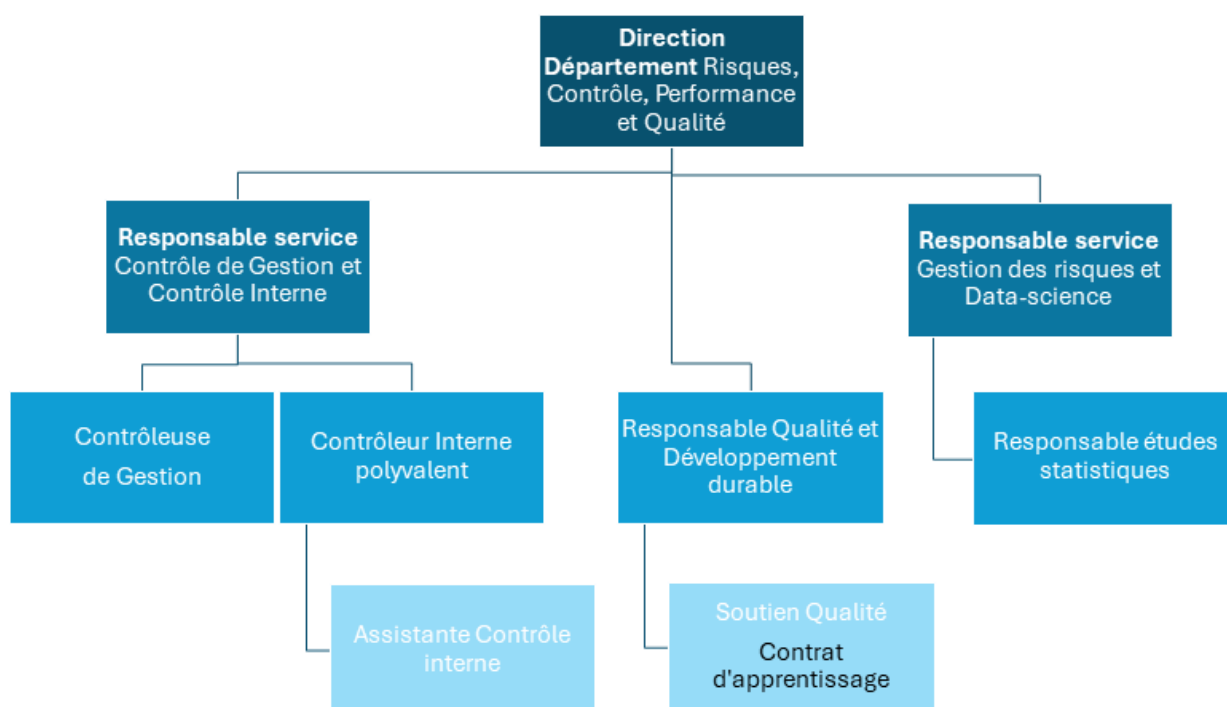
Direction Département Risques, Contrôle, Performance et Qualité

Responsable service Contrôle de Gestion et Contrôle Interne

Responsable service Gestion des risques et Data-science

Contrôleuse de Gestion

Contrôleur Interne polyvalent

Responsable Qualité et Développement durable

Responsable études statistiques

Assistante Contrôle interne

Soutien Qualité
Contrat d'apprentissage